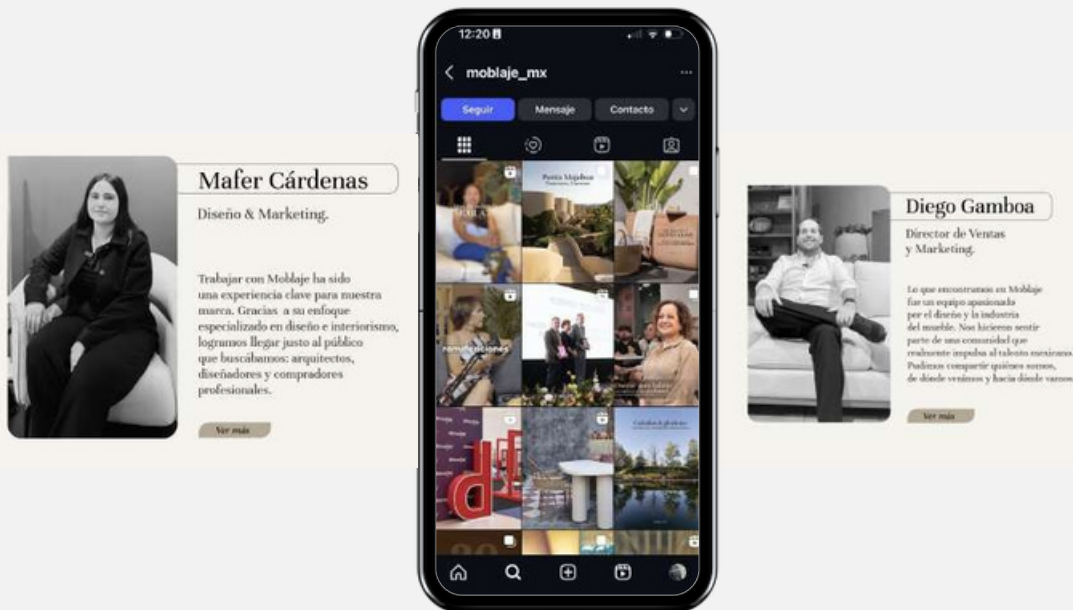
Mafer Cárdenas

Diseño & Marketing.

Trabajar con Moblaje ha sido una experiencia clave para nuestra marca. Gracias a su enfoque especializado en diseño e interiorismo, logramos llegar justo al público que buscábamos: arquitectos, diseñadores y compradores profesionales.

Ver más

12:20

moblaje_mx

Seguir Mensaje Contacto

Punta Majahua

Diego Gamboa

Director de Ventas y Marketing.

Lo que encontramos en Moblaje fue un equipo apasionado por el diseño y la industria del mueble. Nos hicieron sentir parte de una comunidad que realmente impulsa al talento mexicano. Pudimos compartir quiénes somos, de dónde venimos y hacia dónde vamos.

Ver más